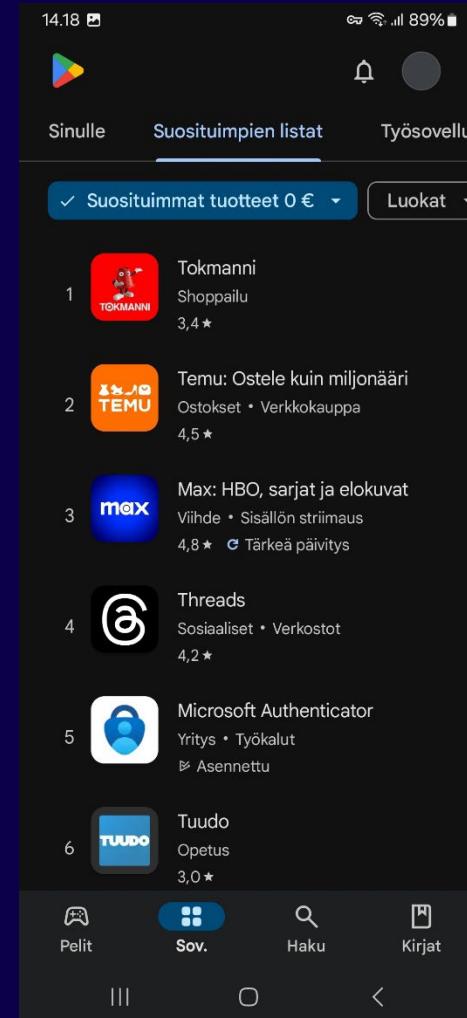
14.18 89%

Sinulle Suosituimpien listat Työsovellu

Suosituimmat tuotteet 0 € Luokat

1 TOKMANNI Tokmanni
Shoppailu
3,4 ★

2 TEMU Temu: Ostele kuin miljonääri
Ostokset • Verkkokauppa
4,5 ★

3 max Max: HBO, sarjat ja elokuvat
Viihde • Sisällön striimaus
4,8 ★ Tärkeä päivitys

4 Threads
Sosiaaliset • Verkostot
4,2 ★

5 Microsoft Authenticator
Yritys • Työkalut
Asennettu

6 TUUDO Tuudo
Opetus
3,0 ★

Pelit Sov. Haku Kirjat